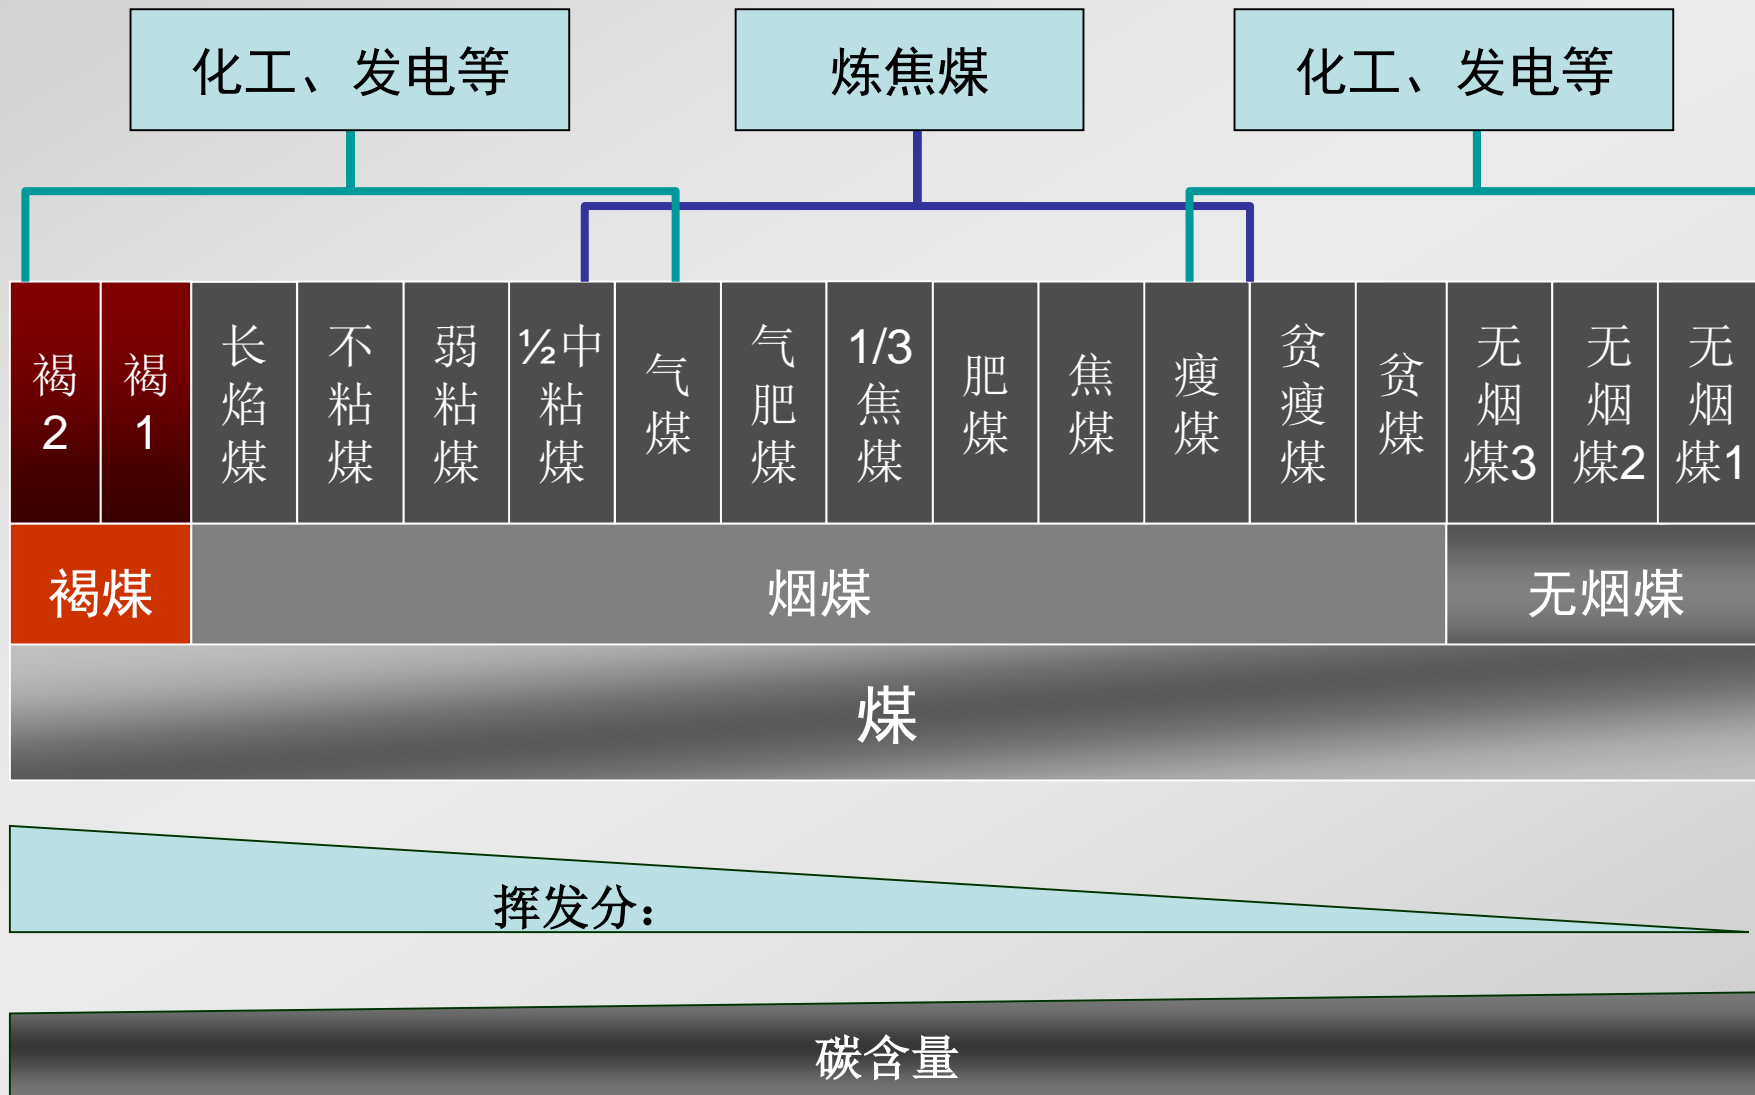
化工、发电等

炼焦煤

化工、发电等

| 褐2 | 褐1 | 长焰煤 | 不粘煤 | 弱粘煤 | ½中粘煤 | 气煤 | 气肥煤 | 1/3焦煤 | 肥煤 | 焦煤 | 瘦煤 | 贫瘦煤 | 贫煤 | 无烟煤3 | 无烟煤2 | 无烟煤1 |
|---|---|---|---|---|---|---|---|---|---|---|---|---|---|---|---|---|
| 褐煤 | | 烟煤 | | | | | | | | | | | | 无烟煤 | | |

煤

挥发分：

碳含量